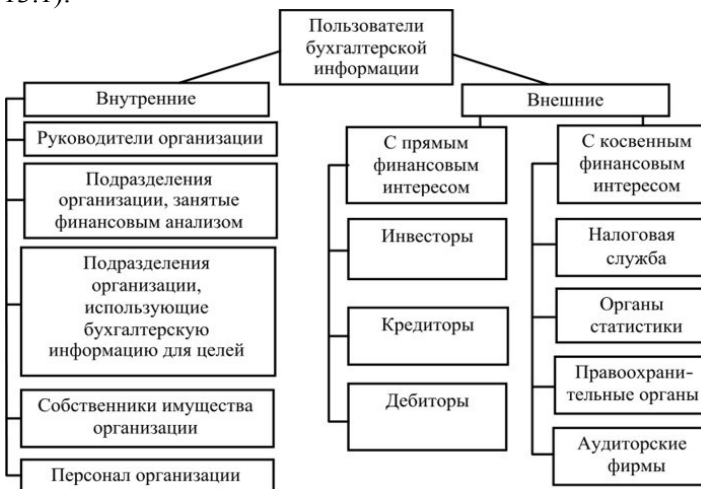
13.1).

Пользователи бухгалтерской информации

Внутренние

Руководители организации

Подразделения организации, занятые финансовым анализом

Подразделения организации, использующие бухгалтерскую информацию для целей

Собственники имущества организации

Персонал организации

Внешние

С прямым финансовым интересом

Инвесторы

Кредиторы

Дебиторы

С косвенным финансовым интересом

Налоговая служба

Органы статистики

Правоохранительные органы

Аудиторские фирмы